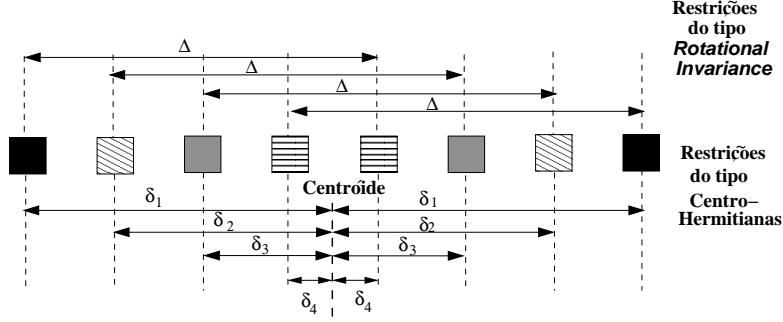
Restrições do tipo *Rotational Invariance*

$\Delta$

$\Delta$

$\Delta$

$\Delta$

Restrições do tipo Centro–Hermitianas

Centroíde

$\delta_1$ $\delta_1$

$\delta_2$ $\delta_2$

$\delta_3$ $\delta_3$

$\delta_4$ $\delta_4$